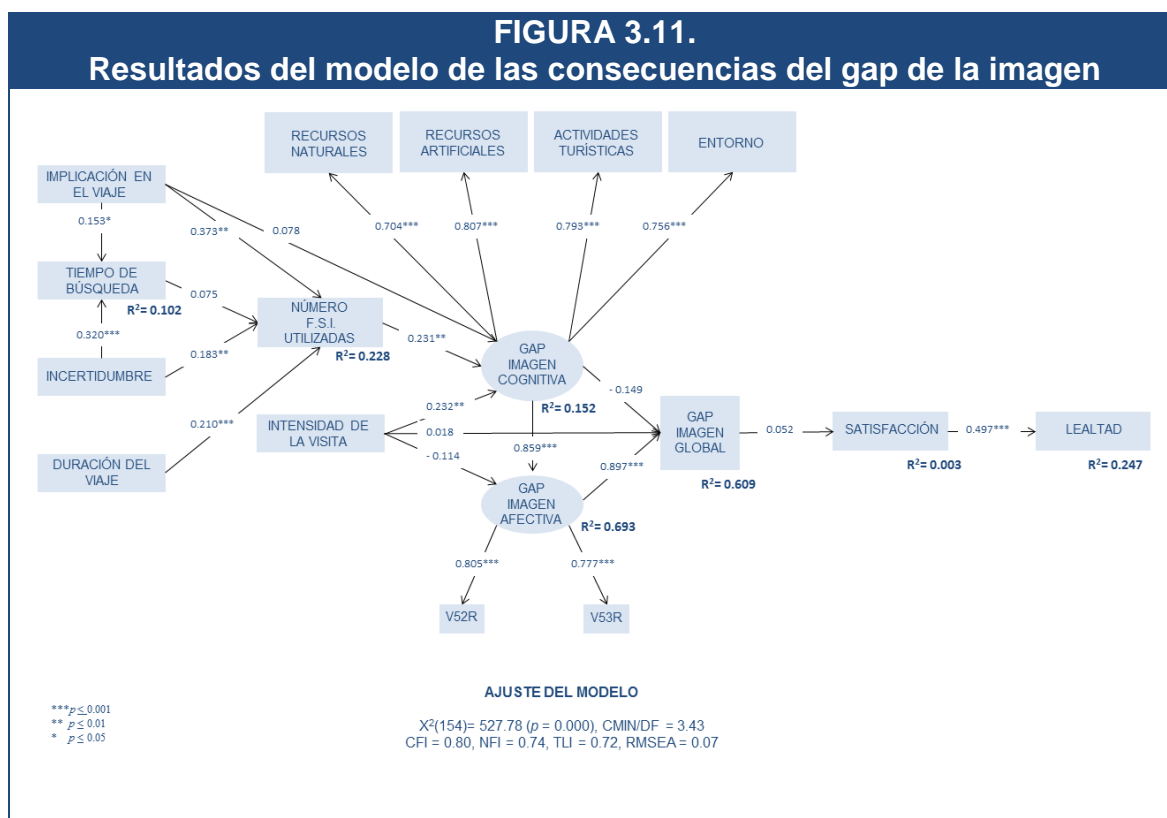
FIGURA 3.11.
Resultados del modelo de las consecuencias del gap de la imagen

RECURSOS NATURALES

RECURSOS ARTIFICIALES

ACTIVIDADES TURÍSTICAS

ENTORNO

IMPLICACIÓN EN EL VIAJE

0.153*

0.373**

0.078

0.704***

0.807***

0.793***

0.756***

TIEMPO DE BÚSQUEDA

$R^2$= 0.102

0.075

NÚMERO F.S.I. UTILIZADAS

$R^2$= 0.228

0.231**

0.320***

0.183**

INCERTIDUMBRE

GAP IMAGEN COGNITIVA

$R^2$= 0.152

- 0.149

0.232**

INTENSIDAD DE LA VISITA

0.018

0.210***

- 0.114

0.859***

GAP IMAGEN GLOBAL

0.052

SATISFACCIÓN

0.497***

LEALTAD

DURACIÓN DEL VIAJE

0.897***

$R^2$= 0.609

$R^2$= 0.003

$R^2$= 0.247

GAP IMAGEN AFECTIVA

$R^2$= 0.693

0.805***

0.777***

V52R

V53R

AJUSTE DEL MODELO

***$p \leq 0.001$
** $p \leq 0.01$
* $p \leq 0.05$

$X^2$(154)= 527.78 ($p$ = 0.000), CMIN/DF = 3.43
CFI = 0.80, NFI = 0.74, TLI = 0.72, RMSEA = 0.07